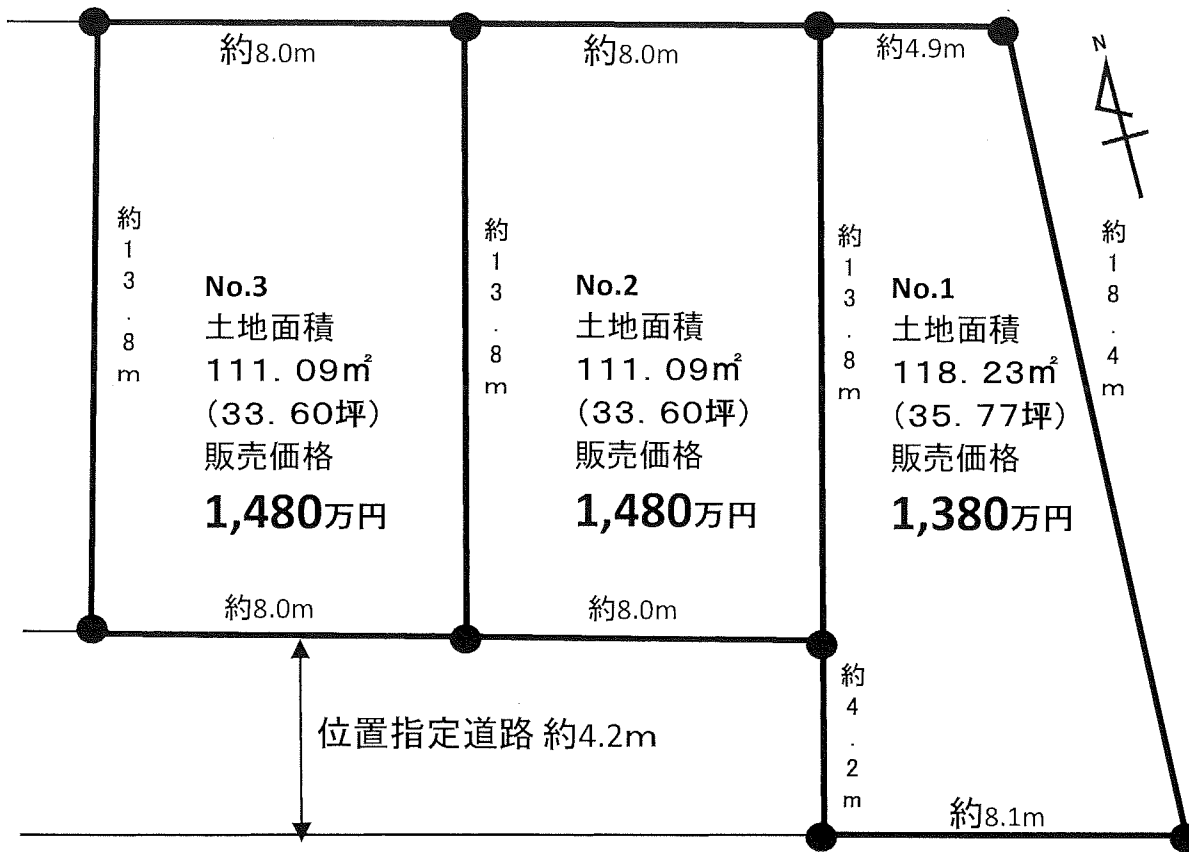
約8.0m

約8.0m

約4.9m

N

約13.8m

No.3
土地面積
111.09㎡
(33.60坪)
販売価格
1,480万円

約13.8m

No.2
土地面積
111.09㎡
(33.60坪)
販売価格
1,480万円

約13.8m

No.1
土地面積
118.23㎡
(35.77坪)
販売価格
1,380万円

約18.4m

約8.0m

約8.0m

位置指定道路 約4.2m

約4.2m

約8.1m